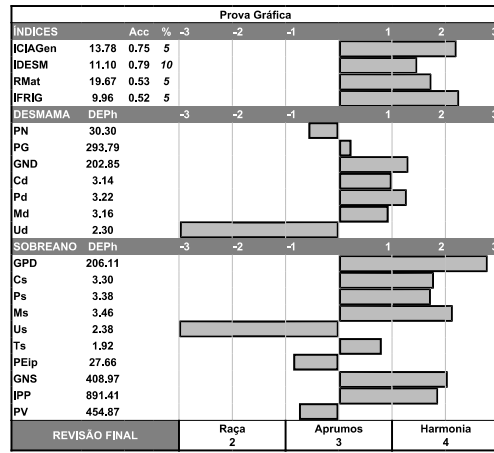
Prova Gráfica

| ÍNDICES | | Acc | % | -3 | -2 | -1 | | 1 | 2 | 3 |
|---|---|---|---|---|---|---|---|---|---|---|
| ICIAGen | 13.78 | 0.75 | 5 | | | | | | | |
| IDESM | 11.10 | 0.79 | 10 | | | | | | | |
| RMat | 19.67 | 0.53 | 5 | | | | | | | |
| IFRIG | 9.96 | 0.52 | 5 | | | | | | | |

| DESMAMA | DEPh | -3 | -2 | -1 | | 1 | 2 | 3 |
|---|---|---|---|---|---|---|---|---|
| PN | 30.30 | | | | | | | |
| PG | 293.79 | | | | | | | |
| GND | 202.85 | | | | | | | |
| Cd | 3.14 | | | | | | | |
| Pd | 3.22 | | | | | | | |
| Md | 3.16 | | | | | | | |
| Ud | 2.30 | | | | | | | |

| SOBREANO | DEPh | -3 | -2 | -1 | | 1 | 2 | 3 |
|---|---|---|---|---|---|---|---|---|
| GPD | 206.11 | | | | | | | |
| Cs | 3.30 | | | | | | | |
| Ps | 3.38 | | | | | | | |
| Ms | 3.46 | | | | | | | |
| Us | 2.38 | | | | | | | |
| Ts | 1.92 | | | | | | | |
| PEip | 27.66 | | | | | | | |
| GNS | 408.97 | | | | | | | |
| IPP | 891.41 | | | | | | | |
| PV | 454.87 | | | | | | | |

| REVISÃO FINAL | Raça 2 | Aprumos 3 | Harmonia 4 |
|---|---|---|---|